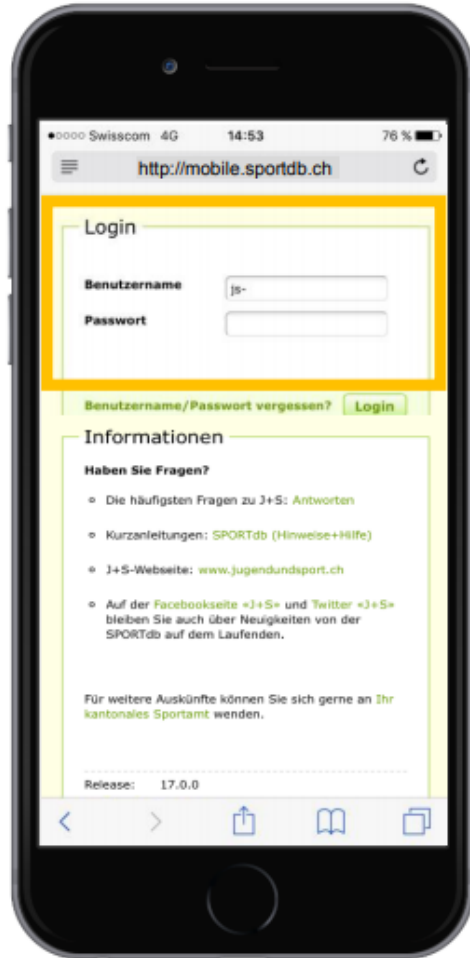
●○○○○ Swisscom 4G 14:53 76 %

http://mobile.sportdb.ch

Login

Benutzername js-

Passwort

Benutzername/Passwort vergessen? Login

Informationen

Haben Sie Fragen?

- Die häufigsten Fragen zu J+S: Antworten
- Kurzanleitungen: SPORTdb (Hinweise+Hilfe)
- J+S-Webseite: www.jugendundsport.ch
- Auf der Facebookseite «J+S» und Twitter «J+S» bleiben Sie auch über Neuigkeiten von der SPORTdb auf dem Laufenden.

Für weitere Auskünfte können Sie sich gerne an Ihr kantonales Sportamt wenden.

Release: 17.0.0